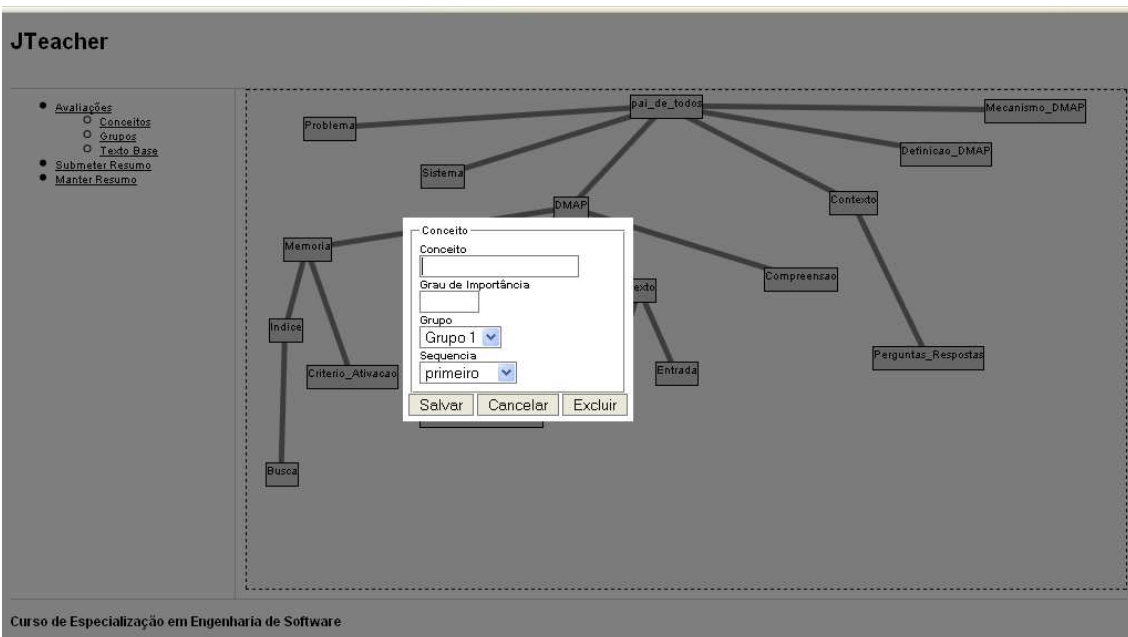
JTeacher

- Avaliações
  - Conceitos
  - Grupos
  - Texto Base
- Submeter Resumo
- Manter Resumo

pai_de_todos
Mecanismo_DMAP
Problema
Definicao_DMAP
Sistema
Contexto
DMAP
Memoria
Compreensao
exto
Indice
Entrada
Perguntas_Respostas
Criterio_Ativacao
Busca

Conceito
Conceito
Grau de Importância
Grupo
Grupo 1
Sequencia
primeiro
Salvar Cancelar Excluir

Curso de Especialização em Engenharia de Software